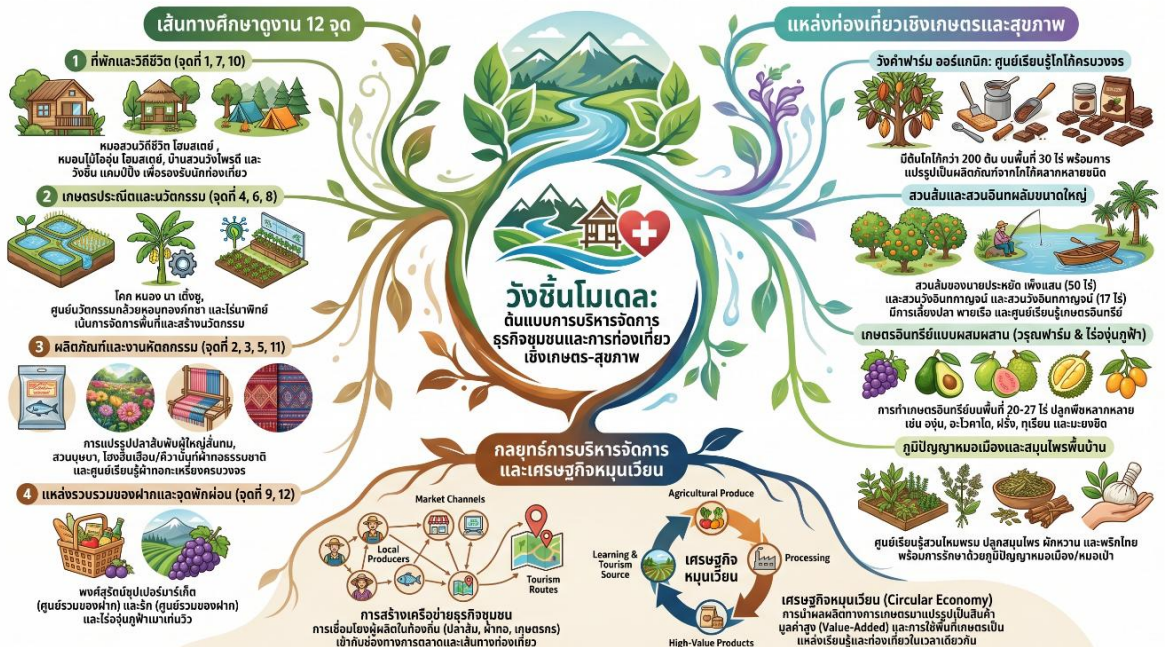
เส้นทางศึกษาดูงาน 12 จุด

1 ที่พักและวิถีชีวิต (จุดที่ 1, 7, 10)

หมอสวนวิถีชีวิต โฮมสเตย์ , หมอนไม้อุ่น โฮมสเตย์, บ้านสวนวังโพรดี และ วังชิ้น แคมป์ปิ้ง เพื่อรองรับนักท่องเที่ยว

2 เกษตรประณีตและนวัตกรรม (จุดที่ 4, 6, 8)

โคก หนอง นา เต๊งซู, ศูนย์นวัตกรรมกล้วยหอมทองภักชา และไร่นาพิทย์ เน้นการจัดการพื้นที่และสร้างนวัตกรรม

3 ผลิตภัณฑ์และงานหัตถกรรม (จุดที่ 2, 3, 5, 11)

การแปรรูปปลาส้มพันผู้ใหญ่สิ้นทม, สวนบุษบา, โฮงสิ้นเฮือน/ค้าวนั่นผ้าทอธรรมชาติ และศูนย์เรียนรู้ผ้าทอกะเหรี่ยงครบวงจร

4 แหล่งรวบรวมของฝากและจุดพักผ่อน (จุดที่ 9, 12)

พงศ์สุรัตน์ซุปเปอร์มาร์เก็ต (ศูนย์รวมของฝาก) และริก (ศูนย์รวมของฝาก) และไร่องุ่นภูฟ้าเมาเท่นวิว

วังชิ้นโมเดล:
ต้นแบบการบริหารจัดการ ธุรกิจชุมชนและการท่องเที่ยว เชิงเกษตร-สุขภาพ

กลยุทธ์การบริหารจัดการ และเศรษฐกิจหมุนเวียน

Market Channels

Local Producers

Tourism Routes

การสร้างเครือข่ายธุรกิจชุมชน
การเชื่อมโยงผู้ผลิตในท้องถิ่น (ปลาส้ม, ผ้าทอ, เกษตรกร) เข้ากับช่องทางการตลาดและเส้นทางท่องเที่ยว

Agricultural Produce

Learning & Tourism Source

เศรษฐกิจ หมุนเวียน

Processing

High-Value Products

เศรษฐกิจหมุนเวียน (Circular Economy)
การนำผลผลิตทางการเกษตรมาแปรรูปเป็นสินค้ามูลค่าสูง (Value-Added) และการใช้พื้นที่เกษตรเป็นแหล่งเรียนรู้และท่องเที่ยวในเวลาเดียวกัน

แหล่งท่องเที่ยวเชิงเกษตรและสุขภาพ

วังคำฟาร์ม ออร์แกนิก: ศูนย์เรียนรู้โกโก้ครบวงจร

มีต้นโกโก้กว่า 200 ต้น บนพื้นที่ 30 ไร่ พร้อมการแปรรูปเป็นผลิตภัณฑ์จากโกโก้หลากหลายชนิด

สวนส้มและสวนอินทผลัมขนาดใหญ่

สวนส้มของนายประหยัด เพ็งแสน (50 ไร่) และสวนวังอินทกาญจน์ และสวนวังอินทกาญจน์ (17 ไร่) มีการเลี้ยงปลา พายเรือ และศูนย์เรียนรู้เกษตรอินทรีย์

เกษตรอินทรีย์แบบผสมผสาน (วรุณฟาร์ม & ไร่องุ่นภูฟ้า)

การทำเกษตรอินทรีย์บนพื้นที่ 20-27 ไร่ ปลูกพืชหลากหลาย เช่น องุ่น, อะโวคาโด, ฝรั่ง, ทุเรียน และมะยงชิด

ภูมิปัญญาหมอเมืองและสมุนไพรพื้นบ้าน

ศูนย์เรียนรู้สวนไหมพรม ปลูกสมุนไพร ผักหวาน และพริกไทย พร้อมการรักษาด้วยภูมิปัญญาหมอเมือง/หมอเป่า